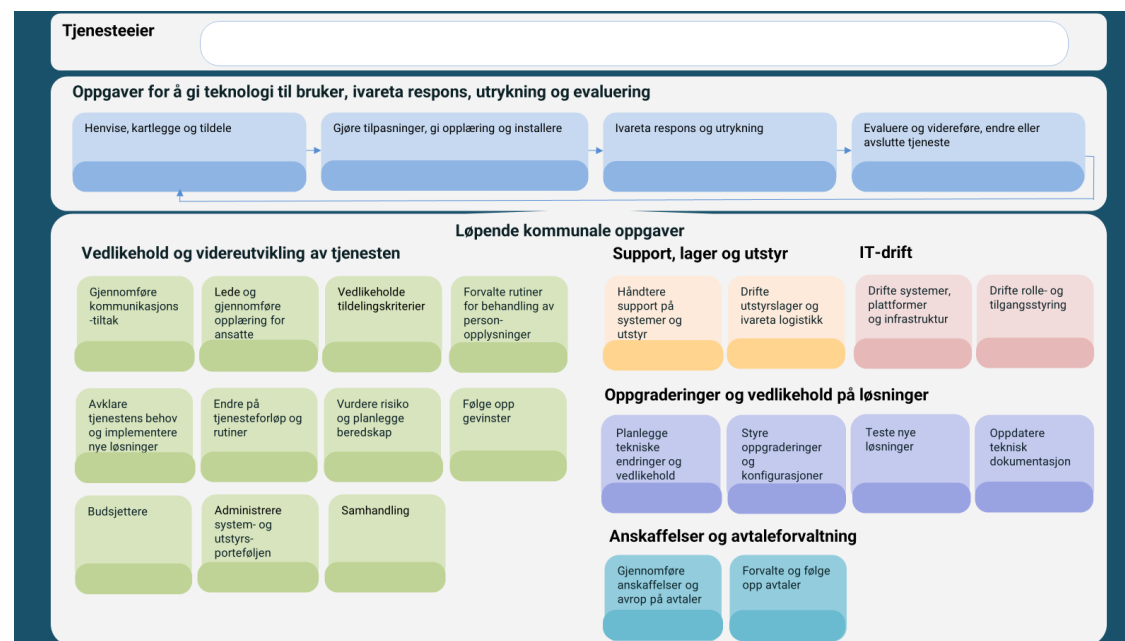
Tjenesteeier

Oppgaver for å gi teknologi til bruker, ivareta respons, utrykning og evaluering

Henvise, kartlegge og tildele

Gjøre tilpasninger, gi opplæring og installere

Ivareta respons og utrykning

Evaluere og videreføre, endre eller avslutte tjeneste

Løpende kommunale oppgaver

Vedlikehold og videreutvikling av tjenesten

Gjennomføre kommunikasjonstiltak

Lede og gjennomføre opplæring for ansatte

Vedlikeholde tildelingskriterier

Forvalte rutiner for behandling av personopplysninger

Avklare tjenestens behov og implementere nye løsninger

Endre på tjenesteforløp og rutiner

Vurdere risiko og planlegge beredskap

Følge opp gevinster

Budsjettere

Administrere system- og utstyrsporteføljen

Samhandling

Support, lager og utstyr

Håndtere support på systemer og utstyr

Drifte utstyrslager og ivareta logistikk

IT-drift

Drifte systemer, plattformer og infrastruktur

Drifte rolle- og tilgangsstyring

Oppgraderinger og vedlikehold på løsninger

Planlegge tekniske endringer og vedlikehold

Styre oppgraderinger og konfigurasjoner

Teste nye løsninger

Oppdatere teknisk dokumentasjon

Anskaffelser og avtaleforvaltning

Gjennomføre anskaffelser og avrop på avtaler

Forvalte og følge opp avtaler